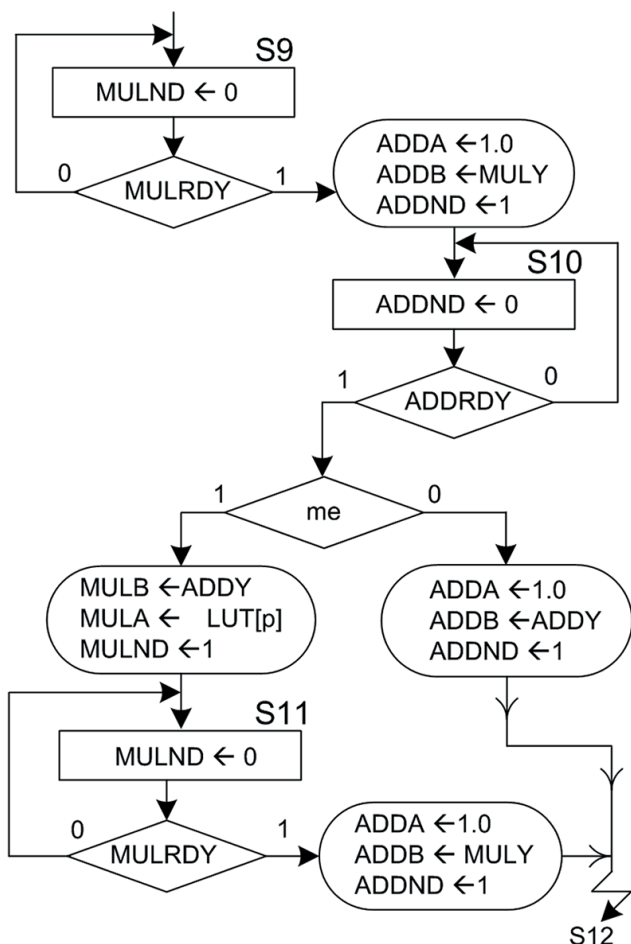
S9
MULND ← 0
0
MULRDY
1
ADDA ←1.0
ADDB ←MULY
ADDND ←1
S10
ADDND ← 0
1
ADDRDY
0
1
me
0
MULB ←ADDY
MULA ← LUT[p]
MULND ←1
ADDA ←1.0
ADDB ←ADDY
ADDND ←1
S11
MULND ← 0
0
MULRDY
1
ADDA ←1.0
ADDB ← MULY
ADDND ←1
S12